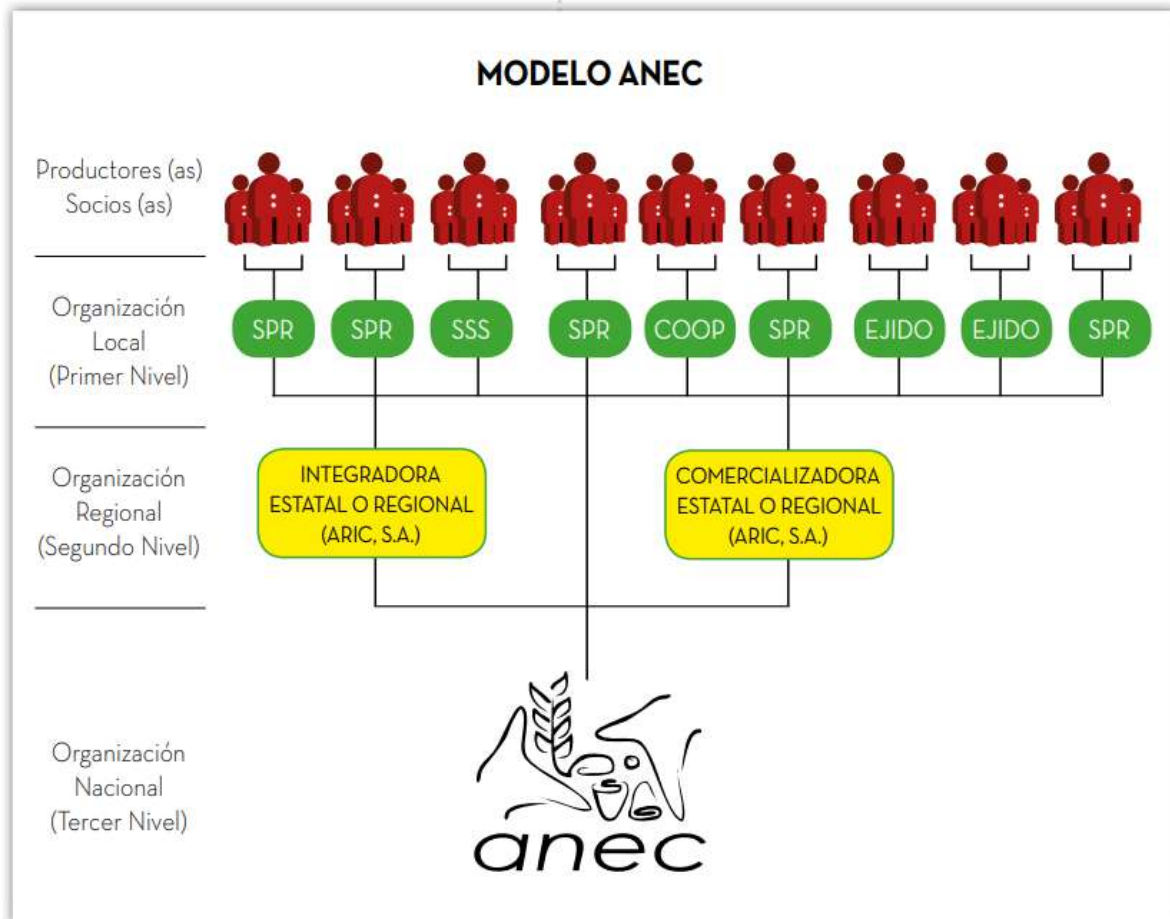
MODELO ANEC

Productores (as) Socios (as)

Organización Local (Primer Nivel)

SPR SPR SSS SPR COOP SPR EJIDO EJIDO SPR

Organización Regional (Segundo Nivel)

INTEGRADORA ESTATAL O REGIONAL (ARIC, S.A.)

COMERCIALIZADORA ESTATAL O REGIONAL (ARIC, S.A.)

Organización Nacional (Tercer Nivel)

anec